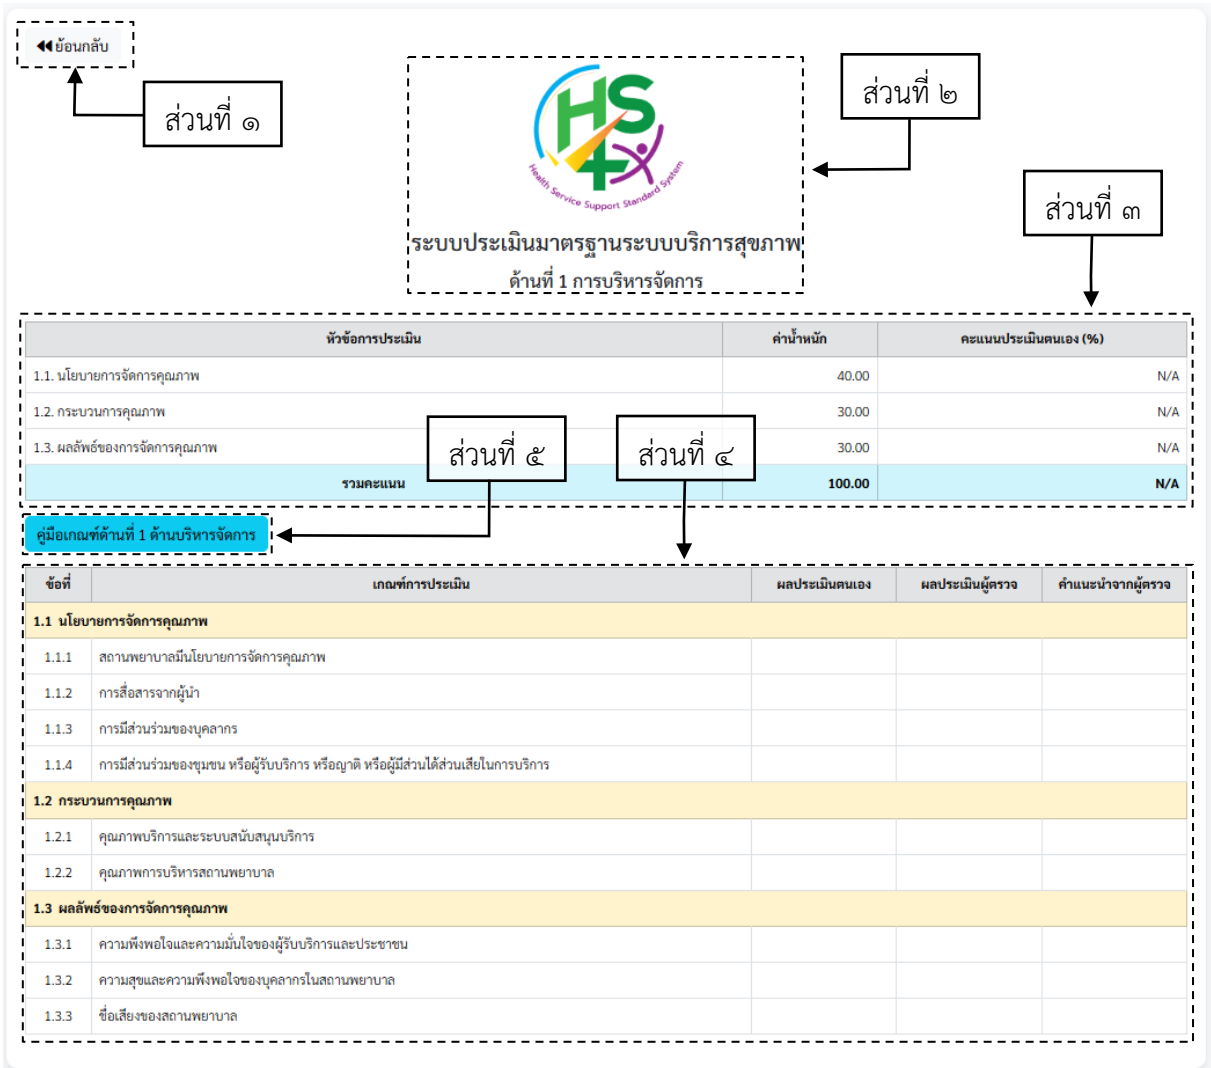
◀◀ย้อนกลับ

ส่วนที่ ๑

HS4

Health Service Support Standard System

ระบบประเมินมาตรฐานระบบบริการสุขภาพ
ด้านที่ 1 การบริหารจัดการ

ส่วนที่ ๒

ส่วนที่ ๓

| หัวข้อการประเมิน | ค่าน้ำหนัก | คะแนนประเมินตนเอง (%) |
|---|---|---|
| 1.1. นโยบายการจัดการคุณภาพ | 40.00 | N/A |
| 1.2. กระบวนการคุณภาพ | 30.00 | N/A |
| 1.3. ผลลัพธ์ของการจัดการคุณภาพ | 30.00 | N/A |
| รวมคะแนน | 100.00 | N/A |

ส่วนที่ ๕

ส่วนที่ ๔

คู่มือเกณฑ์ด้านที่ 1 ด้านบริหารจัดการ

| ข้อที่ | เกณฑ์การประเมิน | ผลประเมินตนเอง | ผลประเมินผู้ตรวจ | คำแนะนำจากผู้ตรวจ |
|---|---|---|---|---|
| 1.1 นโยบายการจัดการคุณภาพ | | | | |
| 1.1.1 | สถานพยาบาลมีนโยบายการจัดการคุณภาพ | | | |
| 1.1.2 | การสื่อสารจากผู้นำ | | | |
| 1.1.3 | การมีส่วนร่วมของบุคลากร | | | |
| 1.1.4 | การมีส่วนร่วมของชุมชน หรือผู้รับบริการ หรือญาติ หรือผู้มีส่วนได้ส่วนเสียในการบริการ | | | |
| 1.2 กระบวนการคุณภาพ | | | | |
| 1.2.1 | คุณภาพบริการและระบบสนับสนุนบริการ | | | |
| 1.2.2 | คุณภาพการบริหารสถานพยาบาล | | | |
| 1.3 ผลลัพธ์ของการจัดการคุณภาพ | | | | |
| 1.3.1 | ความพึงพอใจและความมั่นใจของผู้รับบริการและประชาชน | | | |
| 1.3.2 | ความสุขและความพึงพอใจของบุคลากรในสถานพยาบาล | | | |
| 1.3.3 | ชื่อเสียงของสถานพยาบาล | | | |